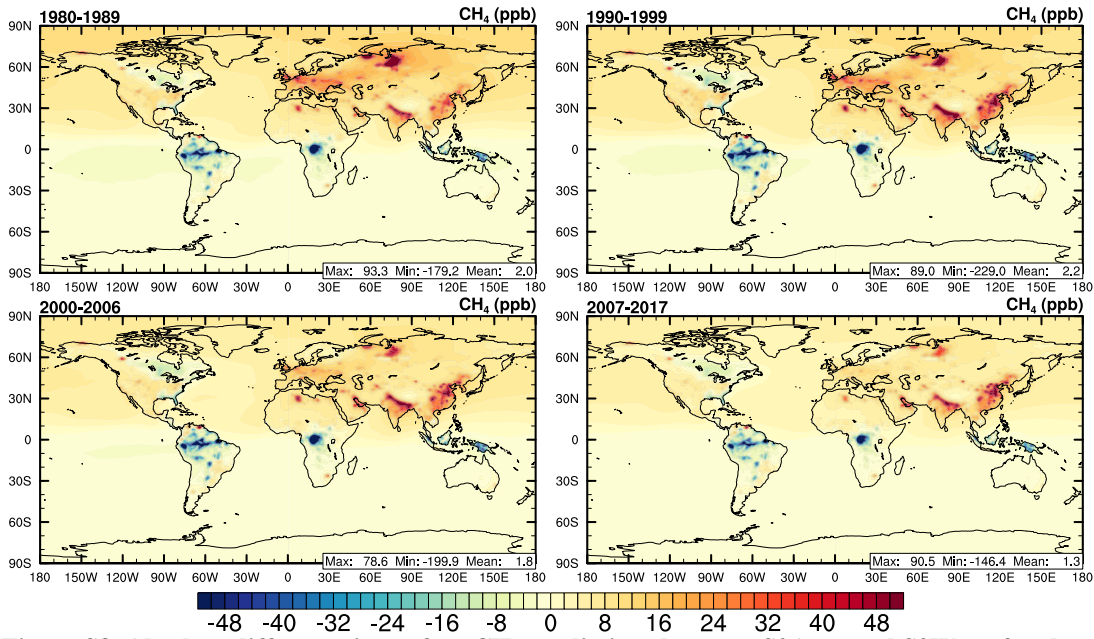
1980-1989
$CH_4$ (ppb)
90N
60N
30N
0
30S
60S
90S
Max: 93.3 Min: -179.2 Mean: 2.0
180 150W 120W 90W 60W 30W 0 30E 60E 90E 120E 150E 180

1990-1999
$CH_4$ (ppb)
90N
60N
30N
0
30S
60S
90S
Max: 89.0 Min: -229.0 Mean: 2.2
180 150W 120W 90W 60W 30W 0 30E 60E 90E 120E 150E 180

2000-2006
$CH_4$ (ppb)
90N
60N
30N
0
30S
60S
90S
Max: 78.6 Min: -199.9 Mean: 1.8
180 150W 120W 90W 60W 30W 0 30E 60E 90E 120E 150E 180

2007-2017
$CH_4$ (ppb)
90N
60N
30N
0
30S
60S
90S
Max: 90.5 Min: -146.4 Mean: 1.3
180 150W 120W 90W 60W 30W 0 30E 60E 90E 120E 150E 180

-48 -40 -32 -24 -16 -8 0 8 16 24 32 40 48

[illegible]